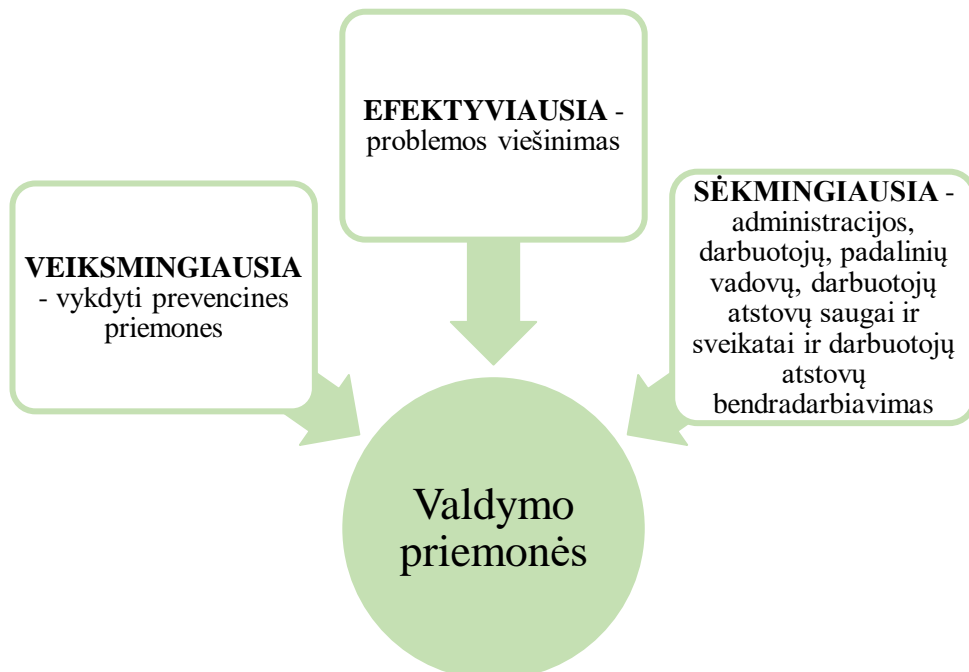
**VEIKSMINGIAUSIA** - vykdyti prevencines priemones

**EFEKTYVIAUSIA** - problemos viešinimas

**SĖKMINGIAUSIA** - administracijos, darbuotojų, padalinių vadovų, darbuotojų atstovų saugai ir sveikatai ir darbuotojų atstovų bendradarbiavimas

Valdymo priemonės